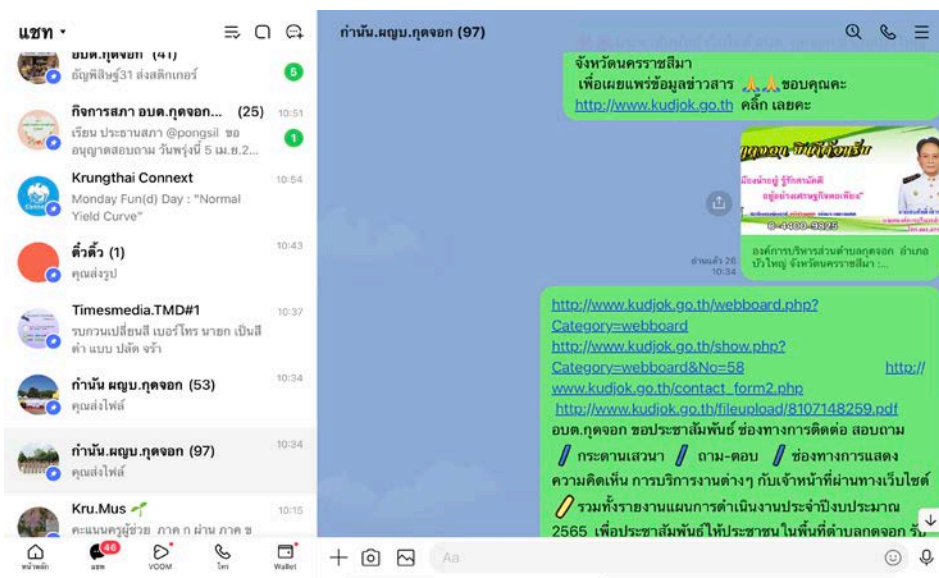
แชท ▾

อบต.กุดจอก (41)
ธัญพิสิษฐ์31 ส่งสติกเกอร์
5

กิจการสภา อบต.กุดจอก... (25)
10:51
เรียน ประธานสภา @pongsil ขออนุญาตสอบถาม วันพรุ่งนี้ 5 เม.ย.2...
1

Krungthai Connext
10:54
Monday Fun(d) Day : "Normal Yield Curve"

ติ่วติ้ว (1)
10:43
คุณส่งรูป

Timesmedia.TMD#1
10:37
รบกวนเปลี่ยนสี เบอร์โทร นายก เป็นสี ดำ แบบ ปลัด จร้า

กำนัน ผญบ.กุดจอก (53)
10:34
คุณส่งไฟล์

กำนัน.ผญบ.กุดจอก (97)
10:34
คุณส่งไฟล์

Kru.Mus
10:15
คะแนนครูผู้ช่วย ภาค ก ผ่าน ภาค ข

หน้าหลัก แชท 46 VOOM โทร Wallet

กำนัน.ผญบ.กุดจอก (97)

จังหวัดนครราชสีมา
เพื่อเผยแพร่ข้อมูลข่าวสาร 🙏🙏ขอบคุณคะ
http://www.kudjok.go.th คลิ๊ก เลยคะ

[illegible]
องค์การบริหารส่วนตำบลกุดจอก อำเภอบัวใหญ่ จังหวัดนครราชสีมา :...

อ่านแล้ว 26
10:34

http://www.kudjok.go.th/webboard.php?Category=webboard
http://www.kudjok.go.th/show.php?Category=webboard&No=58 http://www.kudjok.go.th/contact_form2.php
http://www.kudjok.go.th/fileupload/8107148259.pdf
อบต.กุดจอก ขอประชาสัมพันธ์ ช่องทางการติดต่อ สอบถาม 🖊 กระดานเสวนา 🖊 ถาม-ตอบ 🖊 ช่องทางการแสดงความคิดเห็น การบริการงานต่างๆ กับเจ้าหน้าที่ผ่านทางเว็บไซต์ 🖊 รวมทั้งรายงานแผนการดำเนินงานประจำปีงบประมาณ 2565 เพื่อประชาสัมพันธ์ให้ประชาชนในพื้นที่ตำบลกุดจอก รับ

Aa